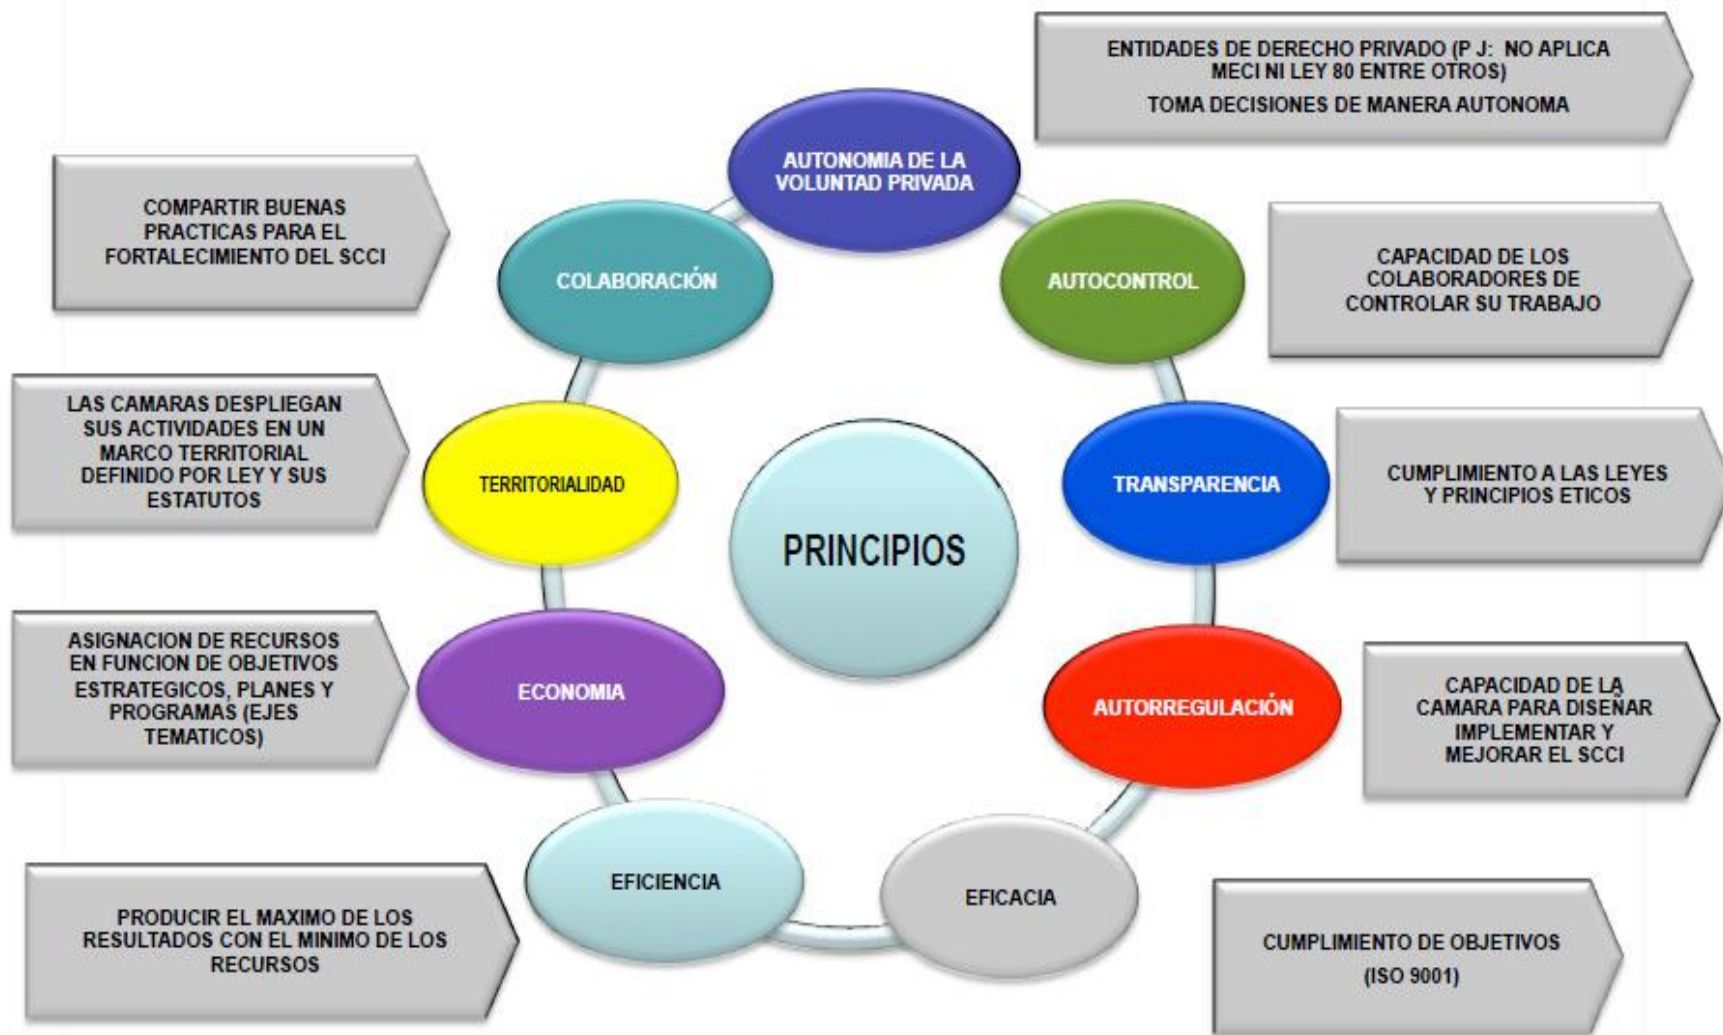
ENTIDADES DE DERECHO PRIVADO (P J: NO APLICA MECI NI LEY 80 ENTRE OTROS)

TOMA DECISIONES DE MANERA AUTONOMA

AUTONOMIA DE LA VOLUNTAD PRIVADA

COMPARTIR BUENAS PRACTICAS PARA EL FORTALECIMIENTO DEL SCCI

COLABORACIÓN

AUTOCONTROL

CAPACIDAD DE LOS COLABORADORES DE CONTROLAR SU TRABAJO

LAS CAMARAS DESPLIEGAN SUS ACTIVIDADES EN UN MARCO TERRITORIAL DEFINIDO POR LEY Y SUS ESTATUTOS

TERRITORIALIDAD

PRINCIPIOS

TRANSPARENCIA

CUMPLIMIENTO A LAS LEYES Y PRINCIPIOS ETICOS

ASIGNACION DE RECURSOS EN FUNCION DE OBJETIVOS ESTRATEGICOS, PLANES Y PROGRAMAS (EJES TEMATICOS)

ECONOMIA

AUTORREGULACIÓN

CAPACIDAD DE LA CAMARA PARA DISEÑAR IMPLEMENTAR Y MEJORAR EL SCCI

EFICIENCIA

EFICACIA

PRODUCIR EL MAXIMO DE LOS RESULTADOS CON EL MINIMO DE LOS RECURSOS

CUMPLIMIENTO DE OBJETIVOS

(ISO 9001)